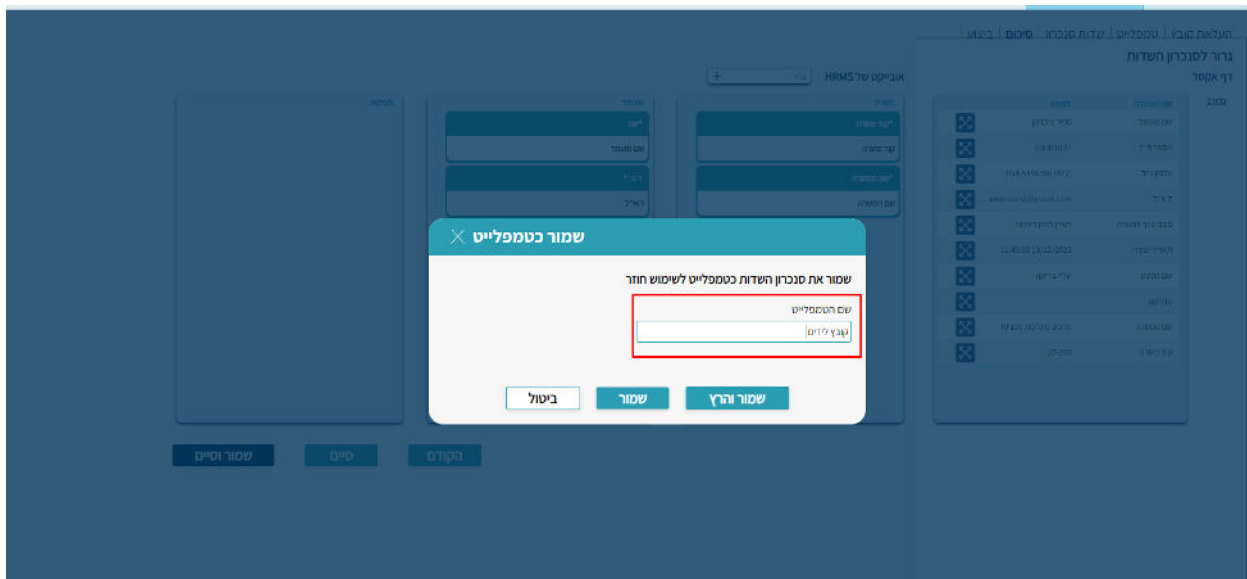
העלאת קובץ | טמפלייט | עדות סנכרון | סיכום | ביצוע

גרור לסנכרון השדות

דף אקסל

אובייקט של HRMS

שמור כטמפלייט

שמור את סנכרון השדות כטמפלייט לשימוש חוזר

שם הטמפלייט

קובץ לידים

שמור והרץ

שמור

ביטול

שמור וסיים

סיים

הקודם